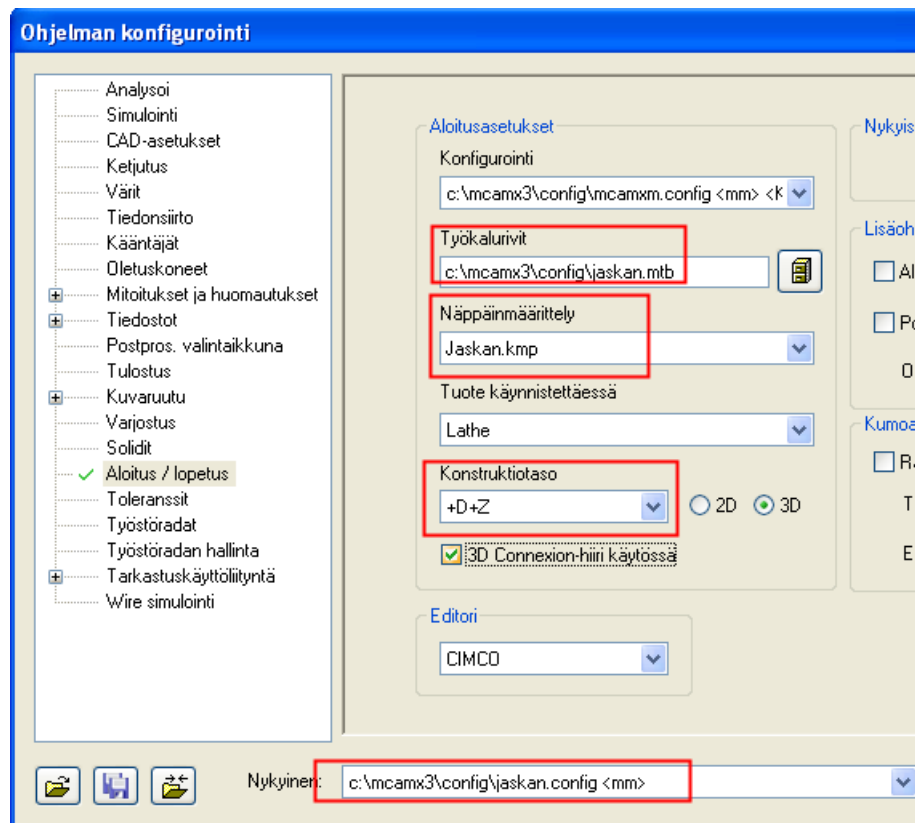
Ohjelman konfigurointi

Analysoi
Simulointi
CAD-asetukset
Ketjutus
Värit
Tiedonsiirto
Kääntäjät
Oletuskoneet
Mitoitukset ja huomautukset
Tiedostot
Postpros. valintaikkuna
Tulostus
Kuvaruutu
Varjostus
Solidit
Aloitus / lopetus
Toleranssit
Työstöradat
Työstöradan hallinta
Tarkastuskäyttöliityntä
Wire simulointi

Aloitusasetukset
Konfigurointi
c:\mcamx3\config\mcamxm.config <mm> <K
Työkalurivit
c:\mcamx3\config\jaskan.mtb
Näppäinmäärittely
Jaskan.kmp
Tuote käynnistettäessä
Lathe
Konstruktiotaso
+D+Z
2D
3D
3D Connexion-hiiri käytössä

Editori
CIMCO

Nykyis
Lisäoh
Al
Po
O
Kumoa
Ra
T
E

Nykyinen:
c:\mcamx3\config\jaskan.config <mm>